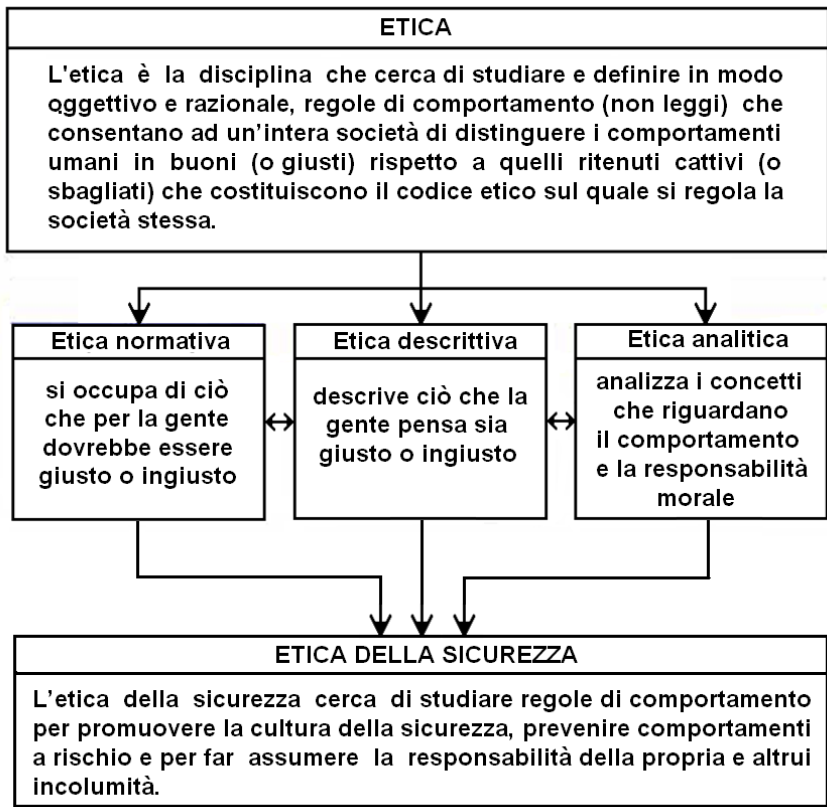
ETICA

L'etica è la disciplina che cerca di studiare e definire in modo oggettivo e razionale, regole di comportamento (non leggi) che consentano ad un'intera società di distinguere i comportamenti umani in buoni (o giusti) rispetto a quelli ritenuti cattivi (o sbagliati) che costituiscono il codice etico sul quale si regola la società stessa.

Etica normativa

si occupa di ciò che per la gente dovrebbe essere giusto o ingiusto

Etica descrittiva

descrive ciò che la gente pensa sia giusto o ingiusto

Etica analitica

analizza i concetti che riguardano il comportamento e la responsabilità morale

ETICA DELLA SICUREZZA

L'etica della sicurezza cerca di studiare regole di comportamento per promuovere la cultura della sicurezza, prevenire comportamenti a rischio e per far assumere la responsabilità della propria e altrui incolumità.